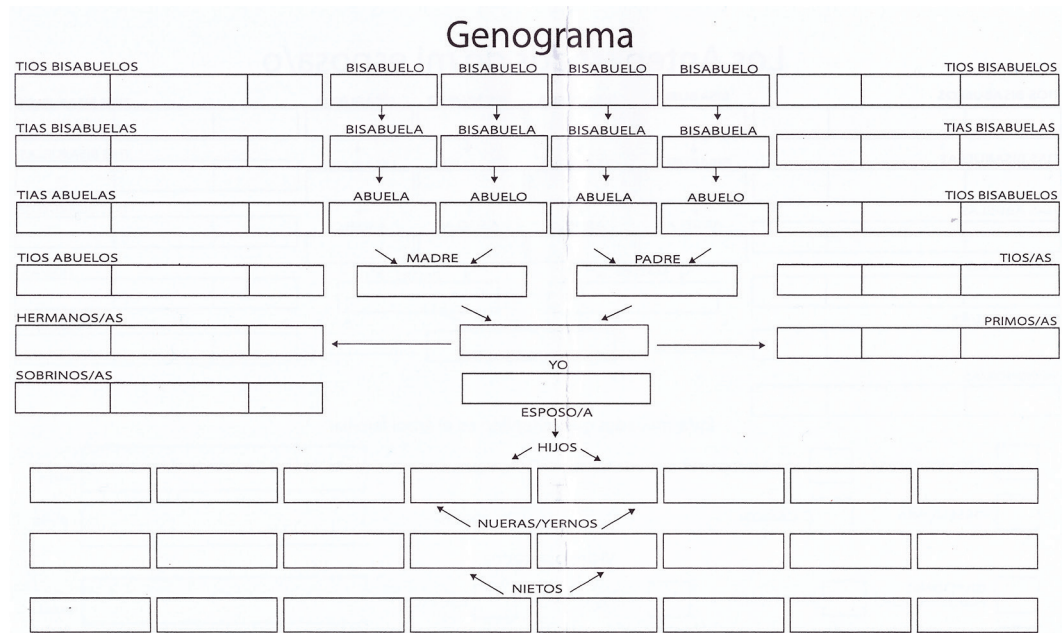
Genograma

TIOS BISABUELOS

BISABUELO BISABUELO BISABUELO BISABUELO

TIOS BISABUELOS

TIAS BISABUELAS

BISABUELA BISABUELA BISABUELA BISABUELA

TIAS BISABUELAS

TIAS ABUELAS

ABUELA ABUELO ABUELA ABUELO

TIOS BISABUELOS

TIOS ABUELOS

MADRE

PADRE

TIOS/AS

HERMANOS/AS

PRIMOS/AS

YO

SOBRINOS/AS

ESPOSO/A

HIJOS

NUERAS/YERNOS

NIETOS